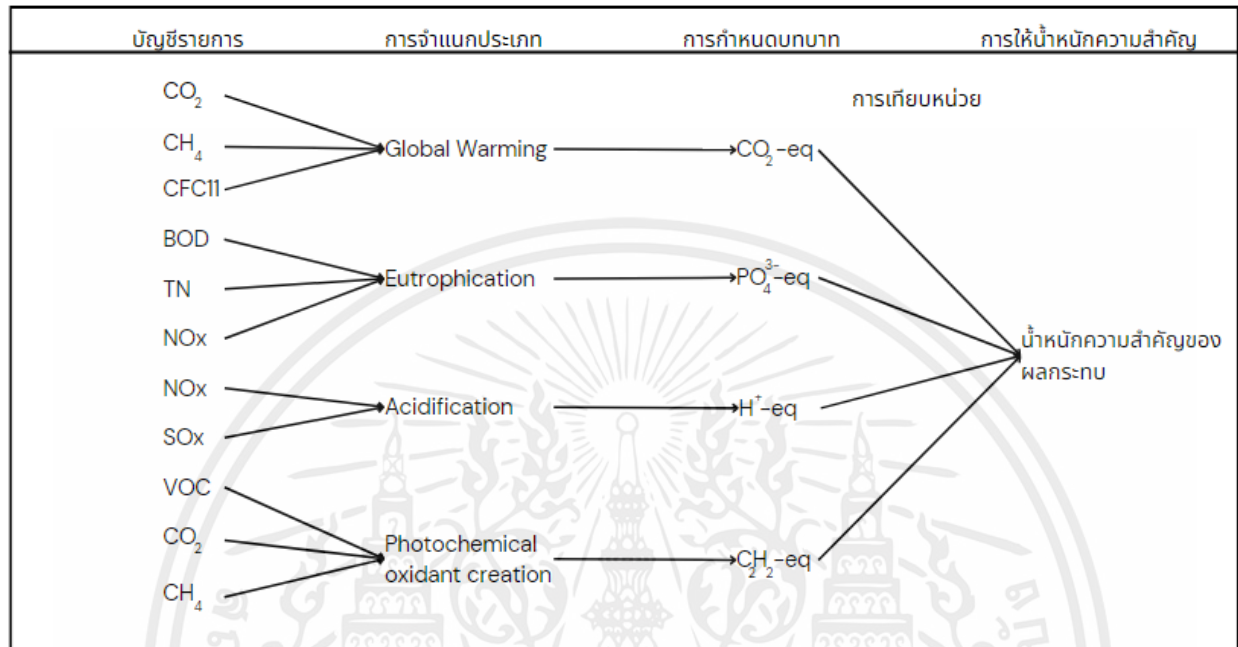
| บัญชีรายการ | การจำแนกประเภท | การกำหนดบทบาท | การให้น้ำหนักความสำคัญ |
|---|---|---|---|

การเทียบหน่วย

$CO_2$

$CH_4$

CFC11

Global Warming

$CO_2$–eq

BOD

TN

NOx

Eutrophication

$PO_4^{3-}$–eq

น้ำหนักความสำคัญของผลกระทบ

NOx

SOx

Acidification

$H^+$–eq

VOC

$CO_2$

$CH_4$

Photochemical oxidant creation

$C_2H_2$–eq